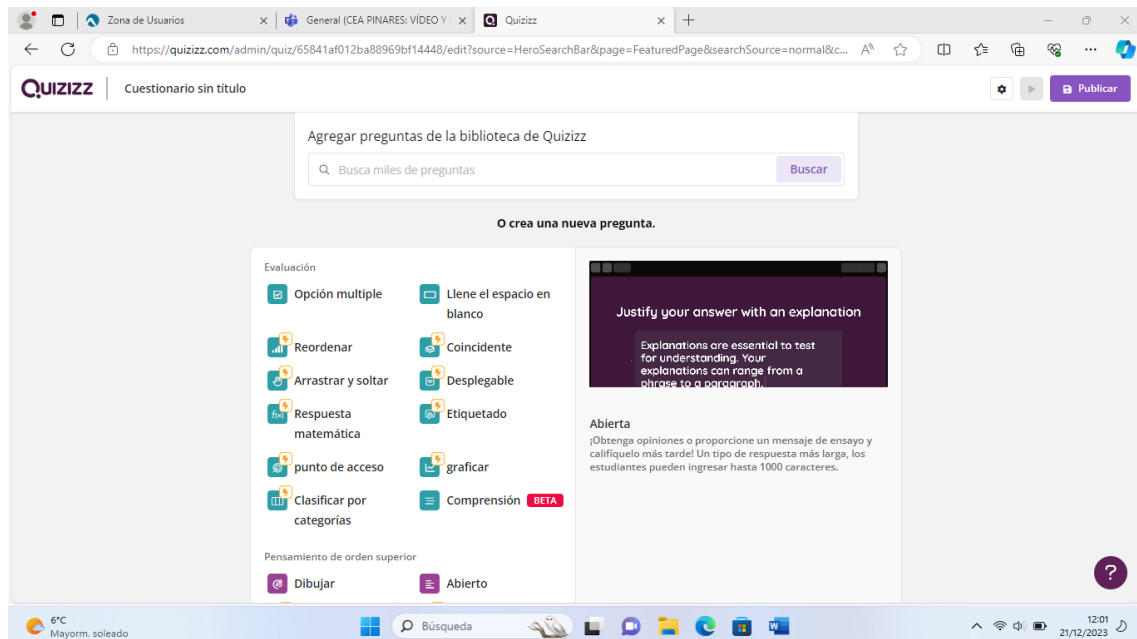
Zona de Usuarios
General (CEA PINARES: VÍDEO Y
Quizizz
https://quizizz.com/admin/quiz/65841af012ba88969bf14448/edit?source=HeroSearchBar&page=FeaturedPage&searchSource=normal&c...

QUIZIZZ
Cuestionario sin título
Publicar

Agregar preguntas de la biblioteca de Quizizz
Busca miles de preguntas
Buscar

O crea una nueva pregunta.

Evaluación
Opción multiple
Llene el espacio en blanco
Reordenar
Coincidente
Arrastrar y soltar
Desplegable
Respuesta matemática
Etiquetado
punto de acceso
graficar
Clasificar por categorías
Comprensión BETA

Pensamiento de orden superior
Dibujar
Abierto

Justify your answer with an explanation
Explanations are essential to test for understanding. Your explanations can range from a phrase to a paragraph.

Abierta
¡Obtenga opiniones o proporcione un mensaje de ensayo y califíquelo más tarde! Un tipo de respuesta más larga, los estudiantes pueden ingresar hasta 1000 caracteres.

6°C
Mayorm. soleado
Búsqueda
12:01
21/12/2023